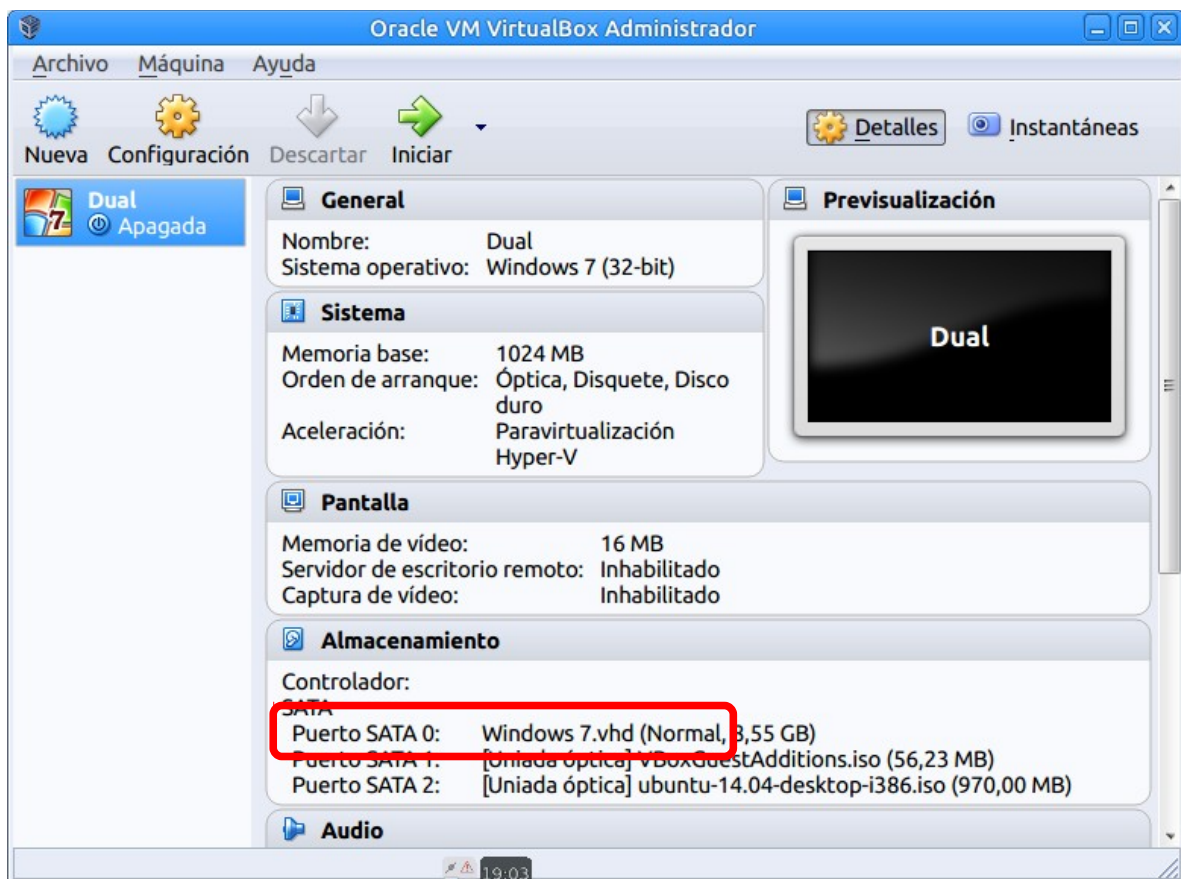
Oracle VM VirtualBox Administrador

Archivo Máquina Ayuda

Nueva Configuración Descartar Iniciar

Detalles Instantáneas

Dual
Apagada

General
Nombre: Dual
Sistema operativo: Windows 7 (32-bit)

Previsualización

Dual

Sistema
Memoria base: 1024 MB
Orden de arranque: Óptica, Disquete, Disco duro
Aceleración: Paravirtualización Hyper-V

Pantalla
Memoria de vídeo: 16 MB
Servidor de escritorio remoto: Inhabilitado
Captura de vídeo: Inhabilitado

Almacenamiento
Controlador: SATA
Puerto SATA 0: Windows 7.vhd (Normal, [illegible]3,55 GB)
Puerto SATA 1: [Uniada óptica] VBoxGuestAdditions.iso (56,23 MB)
Puerto SATA 2: [Uniada óptica] ubuntu-14.04-desktop-i386.iso (970,00 MB)

Audio

19:03